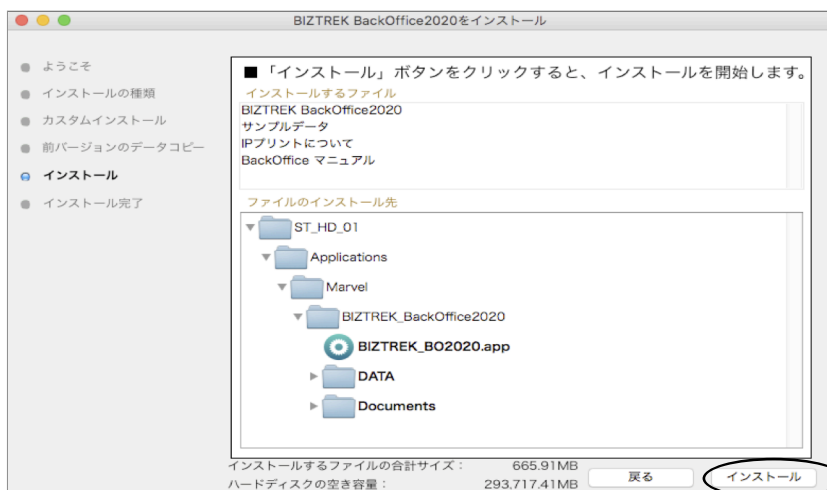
BIZTREK BackOffice2020をインストール

ようこそ
インストールの種類
カスタムインストール
前バージョンのデータコピー
インストール
インストール完了

■「インストール」ボタンをクリックすると、インストールを開始します。

インストールするファイル
BIZTREK BackOffice2020
サンプルデータ
IPプリントについて
BackOffice マニュアル

ファイルのインストール先
ST_HD_01
Applications
Marvel
BIZTREK_BackOffice2020
BIZTREK_BO2020.app
DATA
Documents

インストールするファイルの合計サイズ： 665.91MB
ハードディスクの空き容量： 293,717.41MB

戻る
インストール